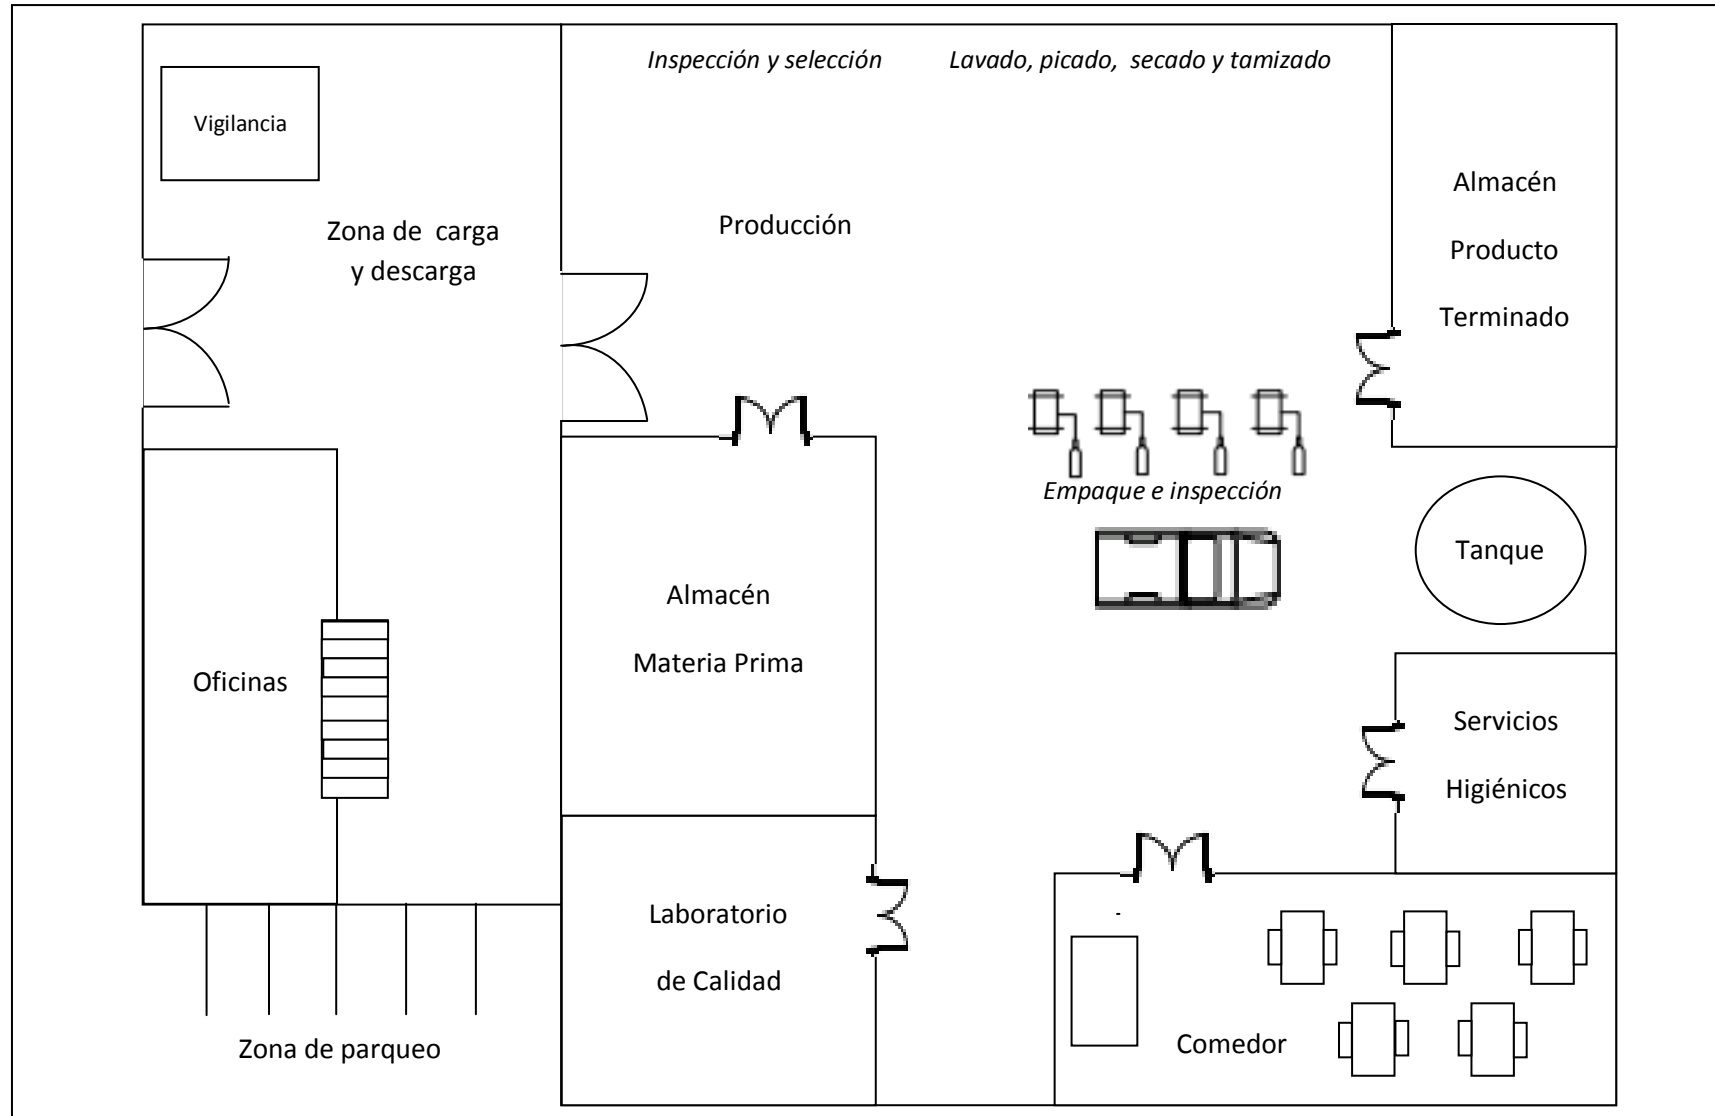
Vigilancia

Zona de carga y descarga

Inspección y selección

Lavado, picado, secado y tamizado

Producción

Almacén Producto Terminado

Empaque e inspección

Tanque

Almacén Materia Prima

Oficinas

Servicios Higiénicos

Laboratorio de Calidad

Comedor

Zona de parqueo